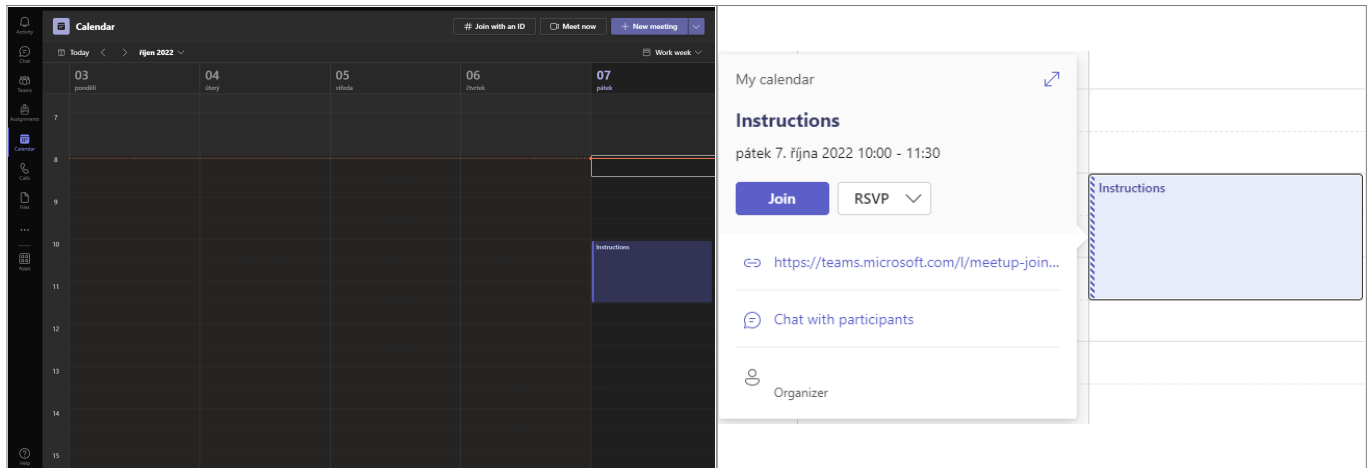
Activity
Chat
Teams
Assignments
Calendar
Calls
Files
...
Apps
Help

Calendar

# Join with an ID
Meet now
+ New meeting

Today
říjen 2022
Work week

03
pondělí
04
úterý
05
středa
06
čtvrtek
07
pátek

7
8
9
10
11
12
13
14
15

Instructions

My calendar

Instructions

pátek 7. října 2022 10:00 - 11:30

Join
RSVP

https://teams.microsoft.com/l/meetup-join...

Chat with participants

Organizer

Instructions